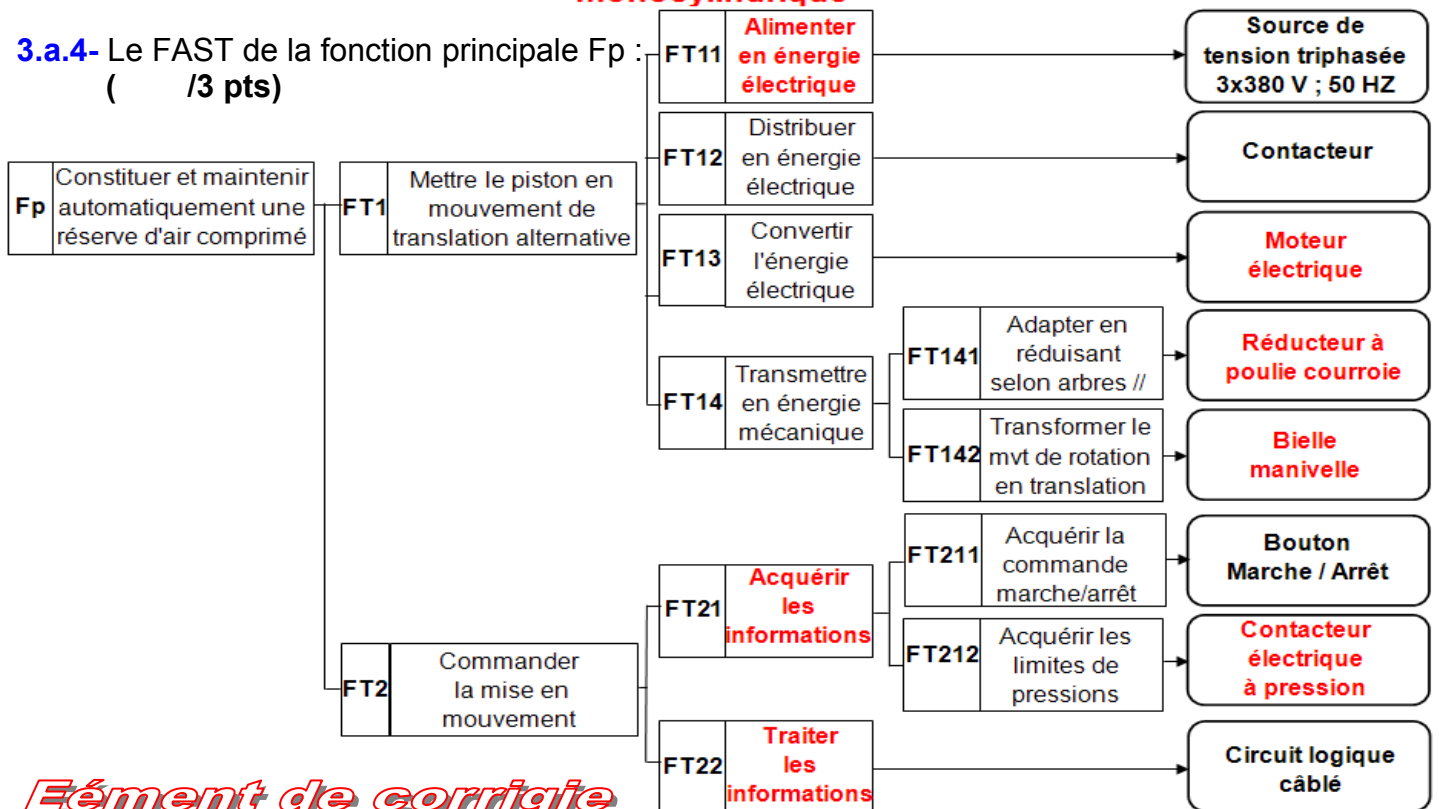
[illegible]

3.a.4- Le FAST de la fonction principale Fp :
( /3 pts)

| Fp | Constituer et maintenir automatiquement une réserve d'air comprimé |
|---|---|

| FT1 | Mettre le piston en mouvement de translation alternative |
|---|---|

| FT11 | Alimenter en énergie électrique | Source de tension triphasée 3x380 V ; 50 HZ |
|---|---|---|
| FT12 | Distribuer en énergie électrique | Contacteur |
| FT13 | Convertir l'énergie électrique | Moteur électrique |
| FT14 | Transmettre en énergie mécanique | |
| FT141 | Adapter en réduisant selon arbres // | Réducteur à poulie courroie |
| FT142 | Transformer le mvt de rotation en translation | Bielle manivelle |

| FT2 | Commander la mise en mouvement |
|---|---|

| FT21 | Acquérir les informations | |
|---|---|---|
| FT211 | Acquérir la commande marche/arrêt | Bouton Marche / Arrêt |
| FT212 | Acquérir les limites de pressions | Contacteur électrique à pression |
| FT22 | Traiter les informations | Circuit logique câblé |

Eément de corrigie